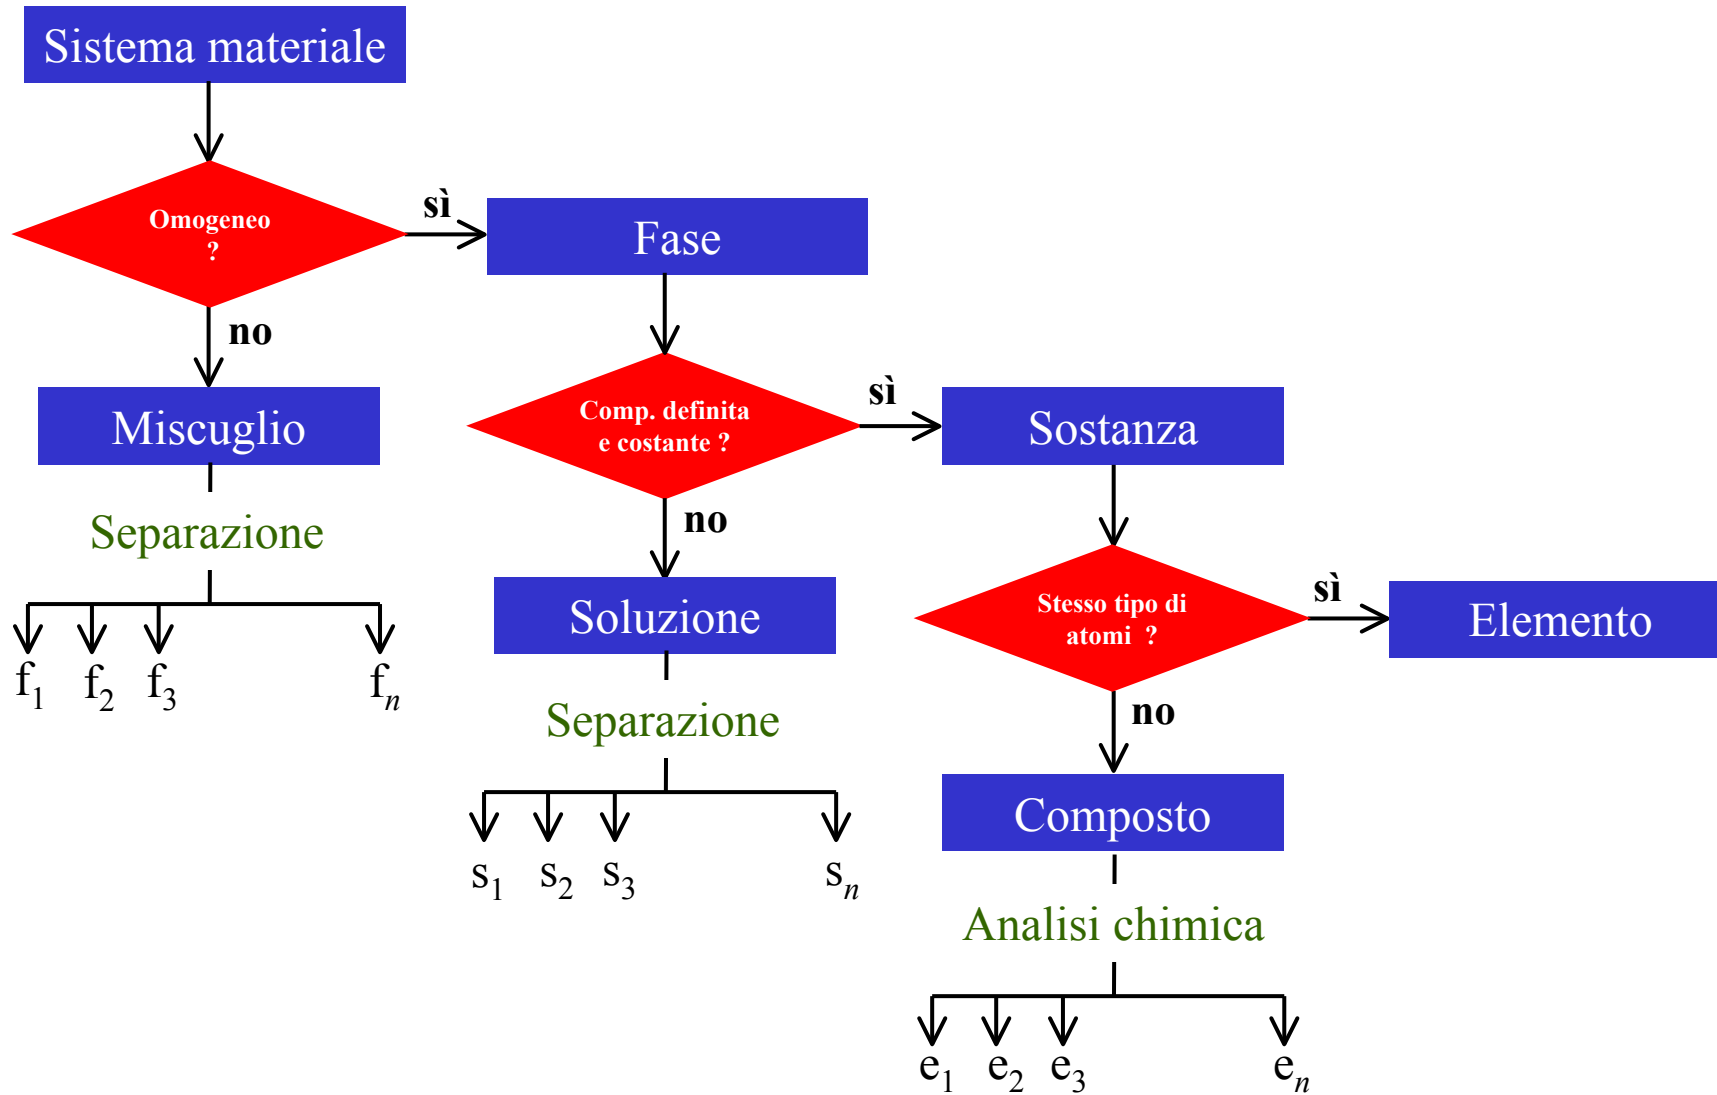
Sistema materiale

Omogeneo
?

sì

Fase

no

Miscuglio

Separazione

$f_1$ $f_2$ $f_3$ $f_n$

Comp. definita
e costante ?

sì

Sostanza

no

Soluzione

Separazione

$s_1$ $s_2$ $s_3$ $s_n$

Stesso tipo di
atomi ?

sì

Elemento

no

Composto

Analisi chimica

$e_1$ $e_2$ $e_3$ $e_n$